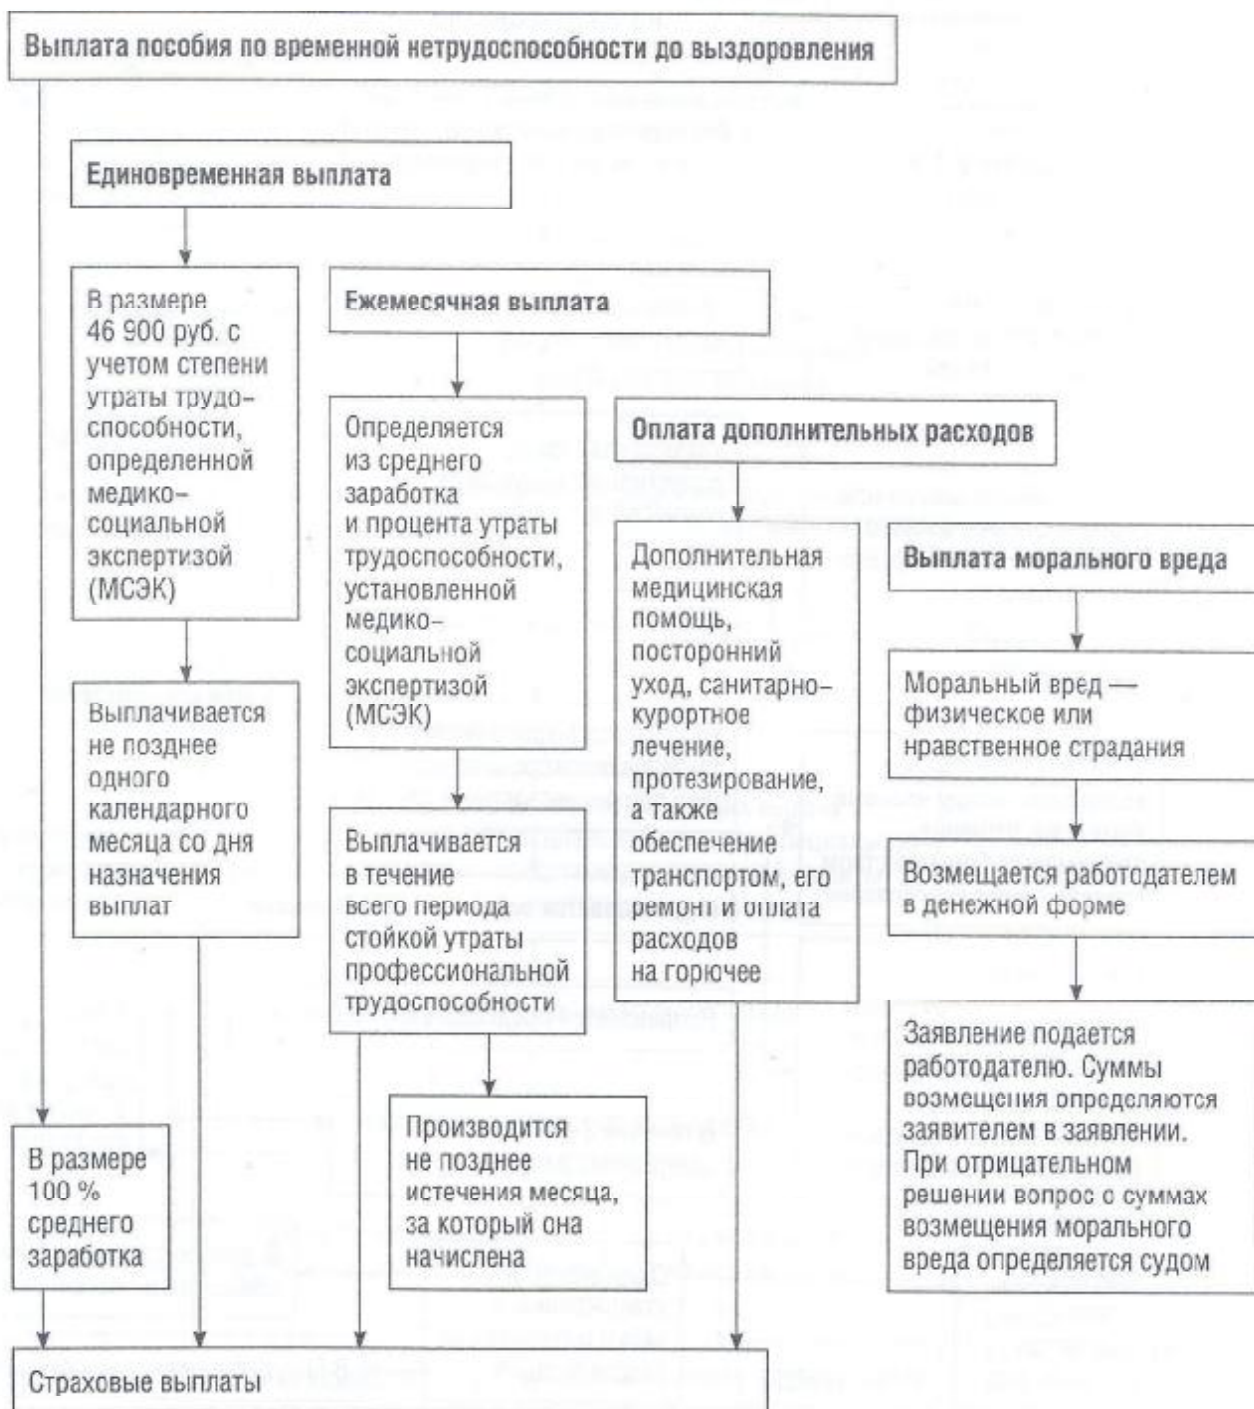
Выплата пособия по временной нетрудоспособности до выздоровления

Единовременная выплата

В размере 46 900 руб. с учетом степени утраты трудоспособности, определенной медико-социальной экспертизой (МСЭК)

Выплачивается не позднее одного календарного месяца со дня назначения выплат

Ежемесячная выплата

Определяется из среднего заработка и процента утраты трудоспособности, установленной медико-социальной экспертизой (МСЭК)

Выплачивается в течение всего периода стойкой утраты профессиональной трудоспособности

Производится не позднее истечения месяца, за который она начислена

Оплата дополнительных расходов

Дополнительная медицинская помощь, посторонний уход, санитарно-курортное лечение, протезирование, а также обеспечение транспортом, его ремонт и оплата расходов на горючее

Выплата морального вреда

Моральный вред — физическое или нравственное страдания

Возмещается работодателем в денежной форме

Заявление подается работодателю. Суммы возмещения определяются заявителем в заявлении. При отрицательном решении вопрос о суммах возмещения морального вреда определяется судом

В размере 100 % среднего заработка

Страховые выплаты